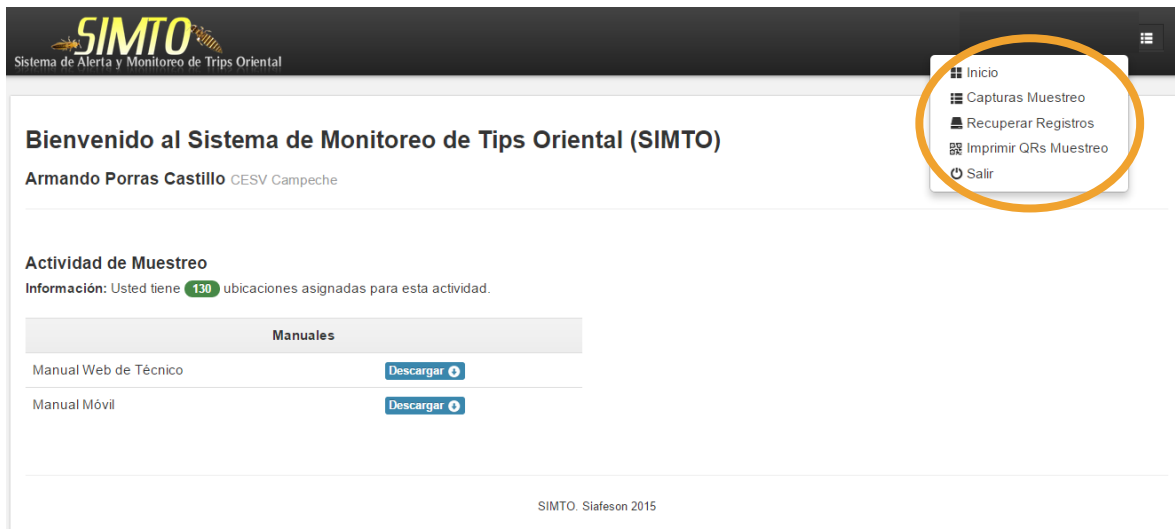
SIMTO
Sistema de Alerta y Monitoreo de Trips Oriental

Inicio
Capturas Muestreo
Recuperar Registros
Imprimir QRs Muestreo
Salir

Bienvenido al Sistema de Monitoreo de Tips Oriental (SIMTO)

Armando Porras Castillo CESV Campeche

Actividad de Muestreo

Información: Usted tiene 130 ubicaciones asignadas para esta actividad.

| Manuales | |
|---|---|
| Manual Web de Técnico | Descargar |
| Manual Móvil | Descargar |

SIMTO. Siafeson 2015